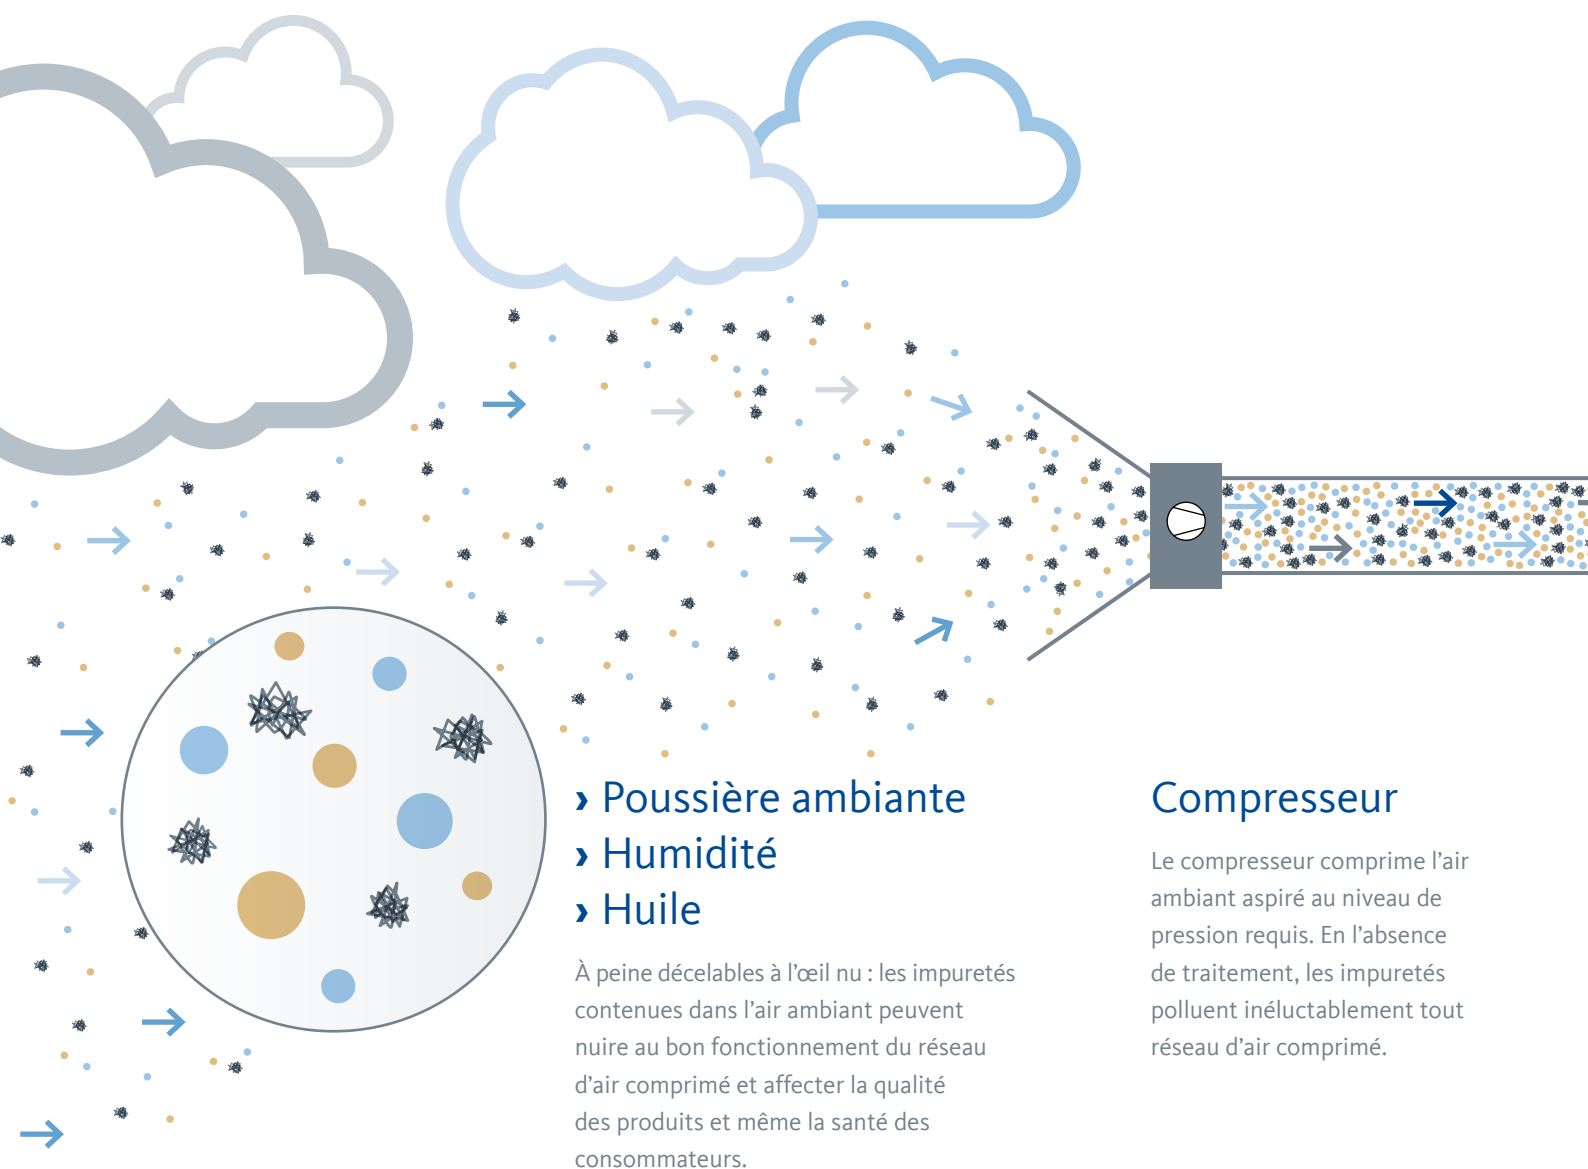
› Poussière ambiante
› Humidité
› Huile

À peine décelables à l'œil nu : les impuretés contenues dans l'air ambiant peuvent nuire au bon fonctionnement du réseau d'air comprimé et affecter la qualité des produits et même la santé des consommateurs.

Compresseur

Le compresseur comprime l'air ambiant aspiré au niveau de pression requis. En l'absence de traitement, les impuretés polluent inéluctablement tout réseau d'air comprimé.